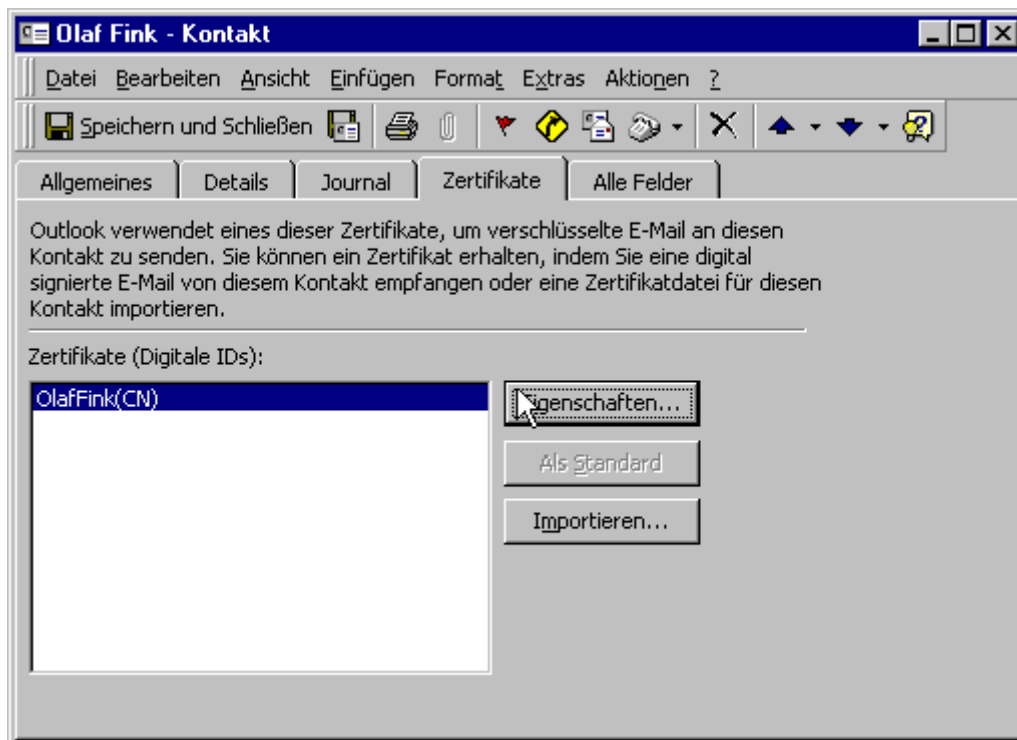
Olaf Fink - Kontakt

Datei Bearbeiten Ansicht Einfügen Format Extras Aktionen ?

Speichern und Schließen

Allgemeines Details Journal Zertifikate Alle Felder

Outlook verwendet eines dieser Zertifikate, um verschlüsselte E-Mail an diesen Kontakt zu senden. Sie können ein Zertifikat erhalten, indem Sie eine digital signierte E-Mail von diesem Kontakt empfangen oder eine Zertifikatdatei für diesen Kontakt importieren.

Zertifikate (Digitale IDs):

OlafFink(CN)

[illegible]igenschaften...

Als Standard

Importieren...